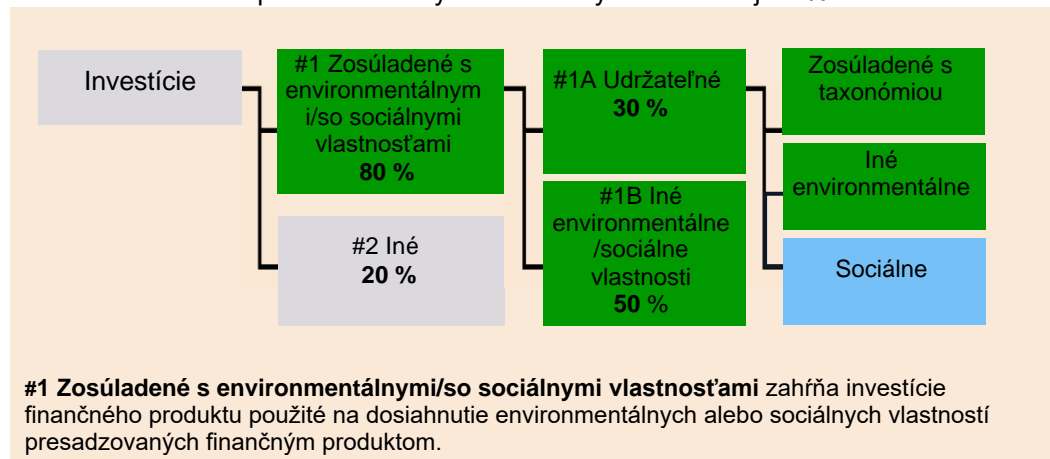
Investície

#1 Zosúladené s environmentálnym i/so sociálnymi vlastnosťami
80 %

#2 Iné
20 %

#1A Udržateľné
30 %

#1B Iné environmentálne /sociálne vlastnosti
50 %

Zosúladené s taxonómiou

Iné environmentálne

Sociálne

**#1 Zosúladené s environmentálnymi/so sociálnymi vlastnosťami** zahŕňa investície finančného produktu použité na dosiahnutie environmentálnych alebo sociálnych vlastností presadzovaných finančným produktom.